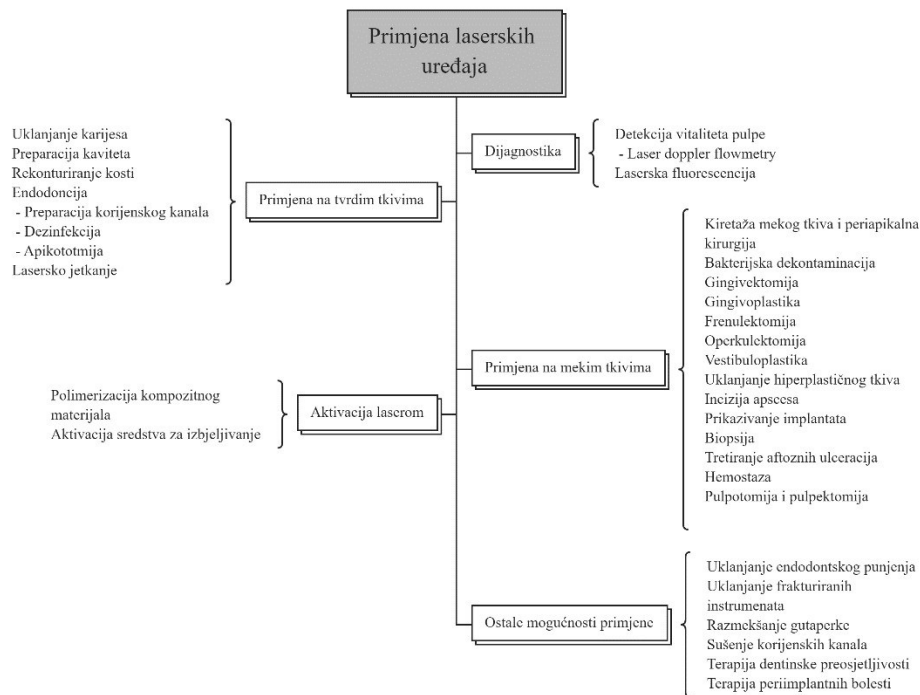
Primjena laserskih uređaja

Uklanjanje karijesa
Preparacija kaviteta
Rekonturiranje kosti
Endodoncija
- Preparacija korijenskog kanala
- Dezinfekcija
- Apikototmija
Lasersko jetkanje

Primjena na tvrdim tkivima

Dijagnostika

Detekcija vitaliteta pulpe
- Laser doppler flowmetry
Laserska fluorescencija

Primjena na mekim tkivima

Kiretaža mekog tkiva i periapikalna kirurgija
Bakterijska dekontaminacija
Gingivektomija
Gingivoplastika
Frenulektomija
Operkulektomija
Vestibuloplastika
Uklanjanje hiperplastičnog tkiva
Incizija apscesa
Prikazivanje implantata
Biopsija
Tretiranje aftoznih ulceracija
Hemostaza
Pulpotomija i pulpektomija

Polimerizacija kompozitnog materijala
Aktivacija sredstva za izbjeljivanje

Aktivacija laserom

Ostale mogućnosti primjene

Uklanjanje endodontskog punjenja
Uklanjanje frakturiranih instrumenata
Razmekšanje gutaperke
Sušenje korijenskih kanala
Terapija dentinske preosjetljivosti
Terapija periimplantnih bolesti